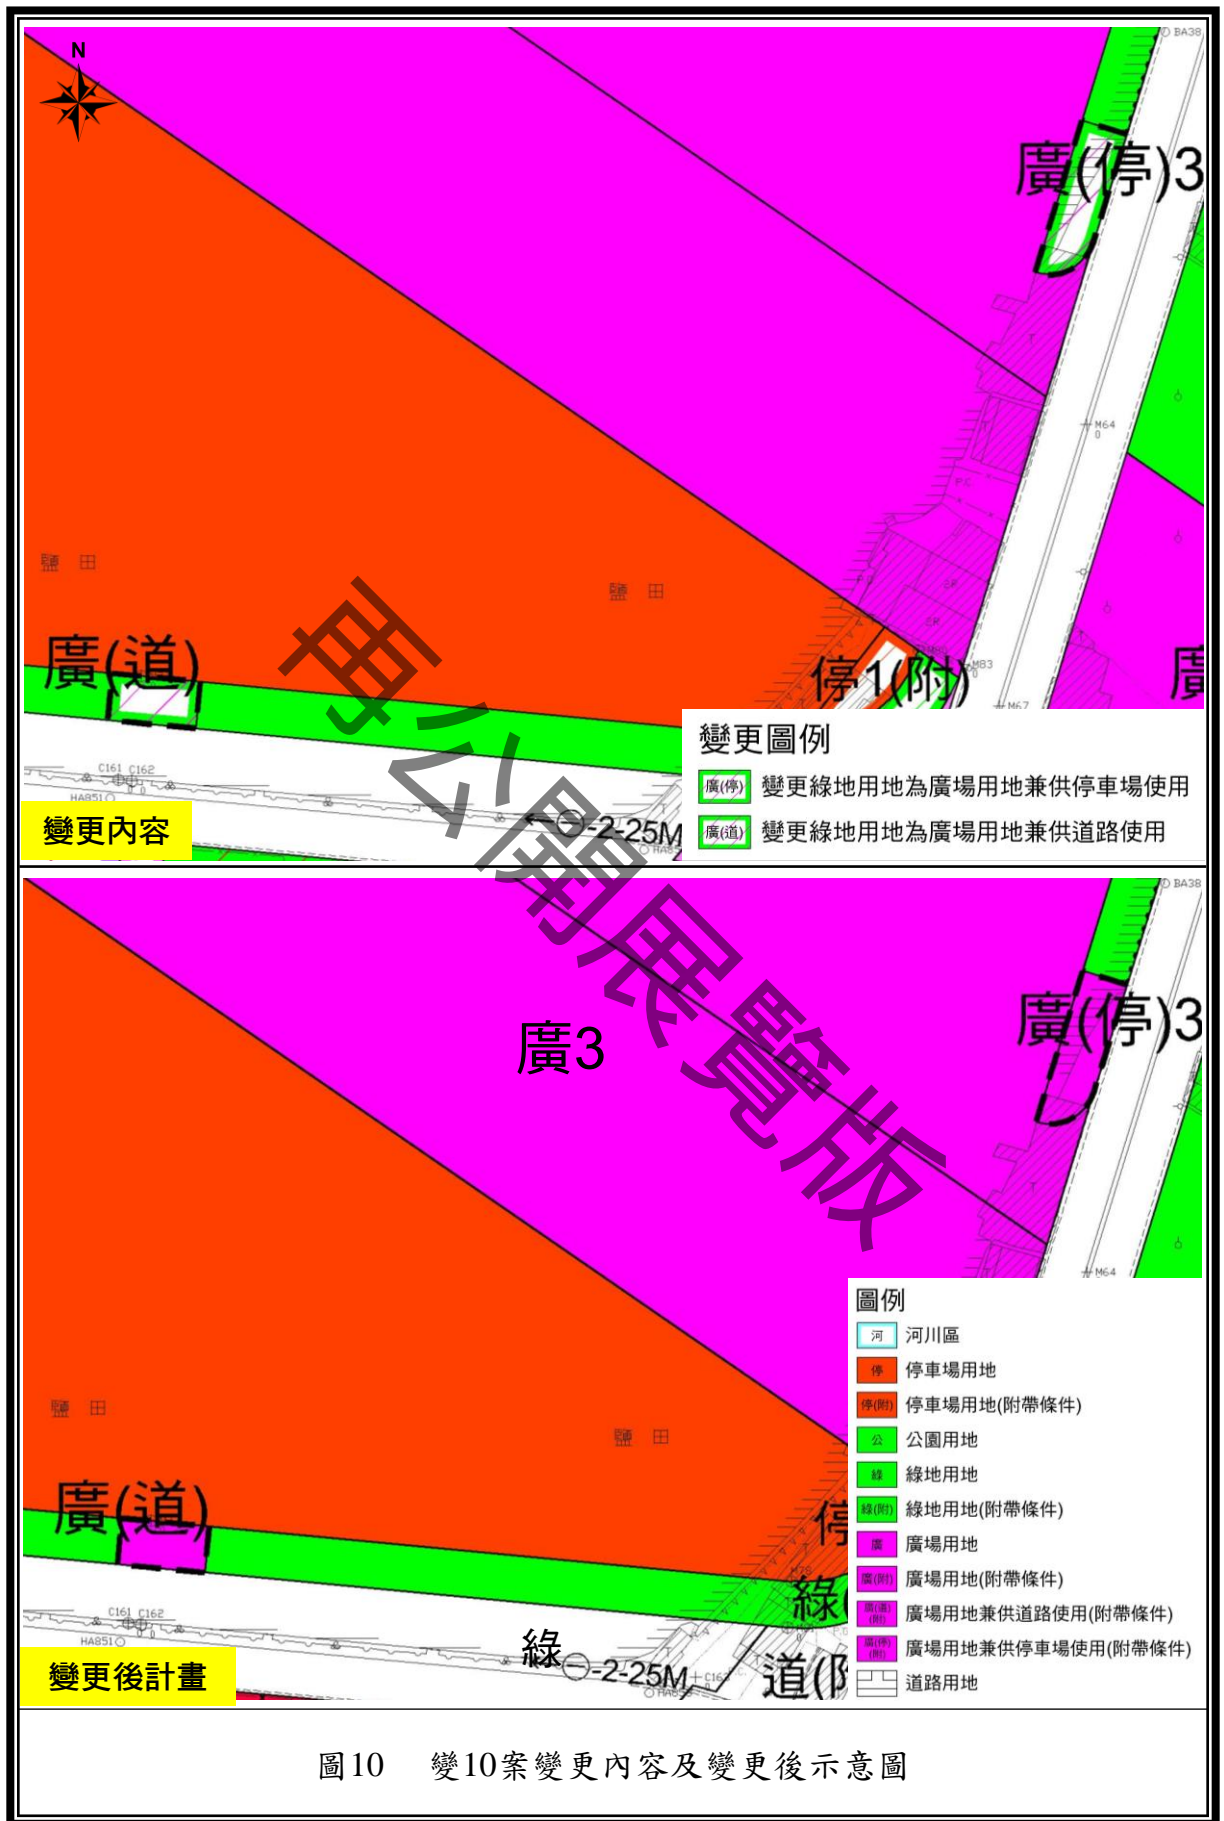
N

廣(停)3

鹽 田

鹽 田

廣(道)

停1(附)

廣

變更圖例

廣(停) 變更綠地用地為廣場用地兼供停車場使用

廣(道) 變更綠地用地為廣場用地兼供道路使用

變更內容

2-25M

再公開展覽版

廣(停)3

廣3

鹽 田

鹽 田

廣(道)

停

綠

綠

2-25M

道(附

圖例

河 河川區

停 停車場用地

停(附) 停車場用地(附帶條件)

公 公園用地

綠 綠地用地

綠(附) 綠地用地(附帶條件)

廣 廣場用地

廣(附) 廣場用地(附帶條件)

廣(道)(附) 廣場用地兼供道路使用(附帶條件)

廣(停)(附) 廣場用地兼供停車場使用(附帶條件)

道路用地

變更後計畫

圖10 變10案變更內容及變更後示意圖